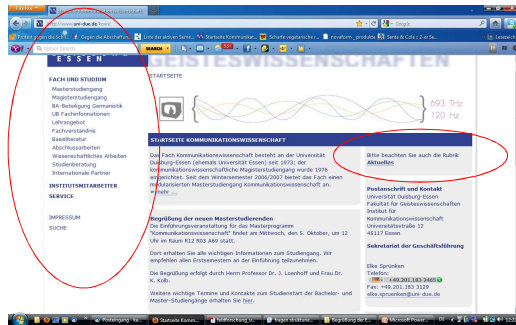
Firefox

http://www.uni-due.de/kowi/

Google

Protest gegen die Schli... | Gegen die Abschaffun... | Liste der aktiven Semi... | Startseite Kommunikat... | Scharfe vegetarische ... | rosaform_produkte | Sanfte & Coole 2-er Se... | Lesezeichen

Yahoo! Search | SEARCH

ESSEN

GEISTESWISSENSCHAFTEN

FACH UND STUDIUM
Masterstudiengang
Magisterstudiengang
BA-Beteiligung Germanistik
UB Fachinformationen
Lehrangebot
Fachverständnis
Basisliteratur
Abschlussarbeiten
Wissenschaftliches Arbeiten
Studienberatung
Internationale Partner

INSTITUTSMITARBEITER
SERVICE

IMPRESSUM
SUCHE

STARTSEITE

693 THz
120 Hz

STARTSEITE KOMMUNIKATIONSWISSENSCHAFT

Das Fach Kommunikationswissenschaft besteht an der Universität Duisburg-Essen (ehemals Universität Essen) seit 1973; der kommunikationswissenschaftliche Magisterstudiengang wurde 1976 eingerichtet. Seit dem Wintersemester 2006/2007 bietet das Fach einen modularisierten Masterstudiengang Kommunikationswissenschaft an. » mehr ...

Bitte beachten Sie auch die Rubrik Aktuelles

Begrüßung der neuen Masterstudierenden
Die Einführungsveranstaltung für das Masterprogramm "Kommunikationswissenschaft" findet am Mittwoch, den 5. Oktober, um 12 Uhr im Raum R12 R03 A69 statt.

Dort erhalten Sie alle wichtigen Informationen zum Studiengang. Wir empfehlen allen Erstsemestern an der Einführung teilzunehmen.

Die Begrüßung erfolgt durch Herrn Professor Dr. J. Loenhoff und Frau Dr. K. Kolb.

Weitere wichtige Termine und Kontakte zum Studienstart der Bachelor- und Master-Studiengänge erhalten Sie hier.

Postanschrift und Kontakt
Universität Duisburg-Essen
Fakultät für Geisteswissenschaften
Institut für Kommunikationswissenschaft
Universitätsstraße 12
45117 Essen

Sekretariat der Geschäftsführung

Elke Sprünken
Telefon:
+49.201.183 2465
Fax: +49.201.183 3129
elke.spruenken@uni-due.de

Posteingang - Ka... | Startseite Komm... | hxdfreschung_... | fragen strukture... | Begrüßung der F... | Microsoft Power...